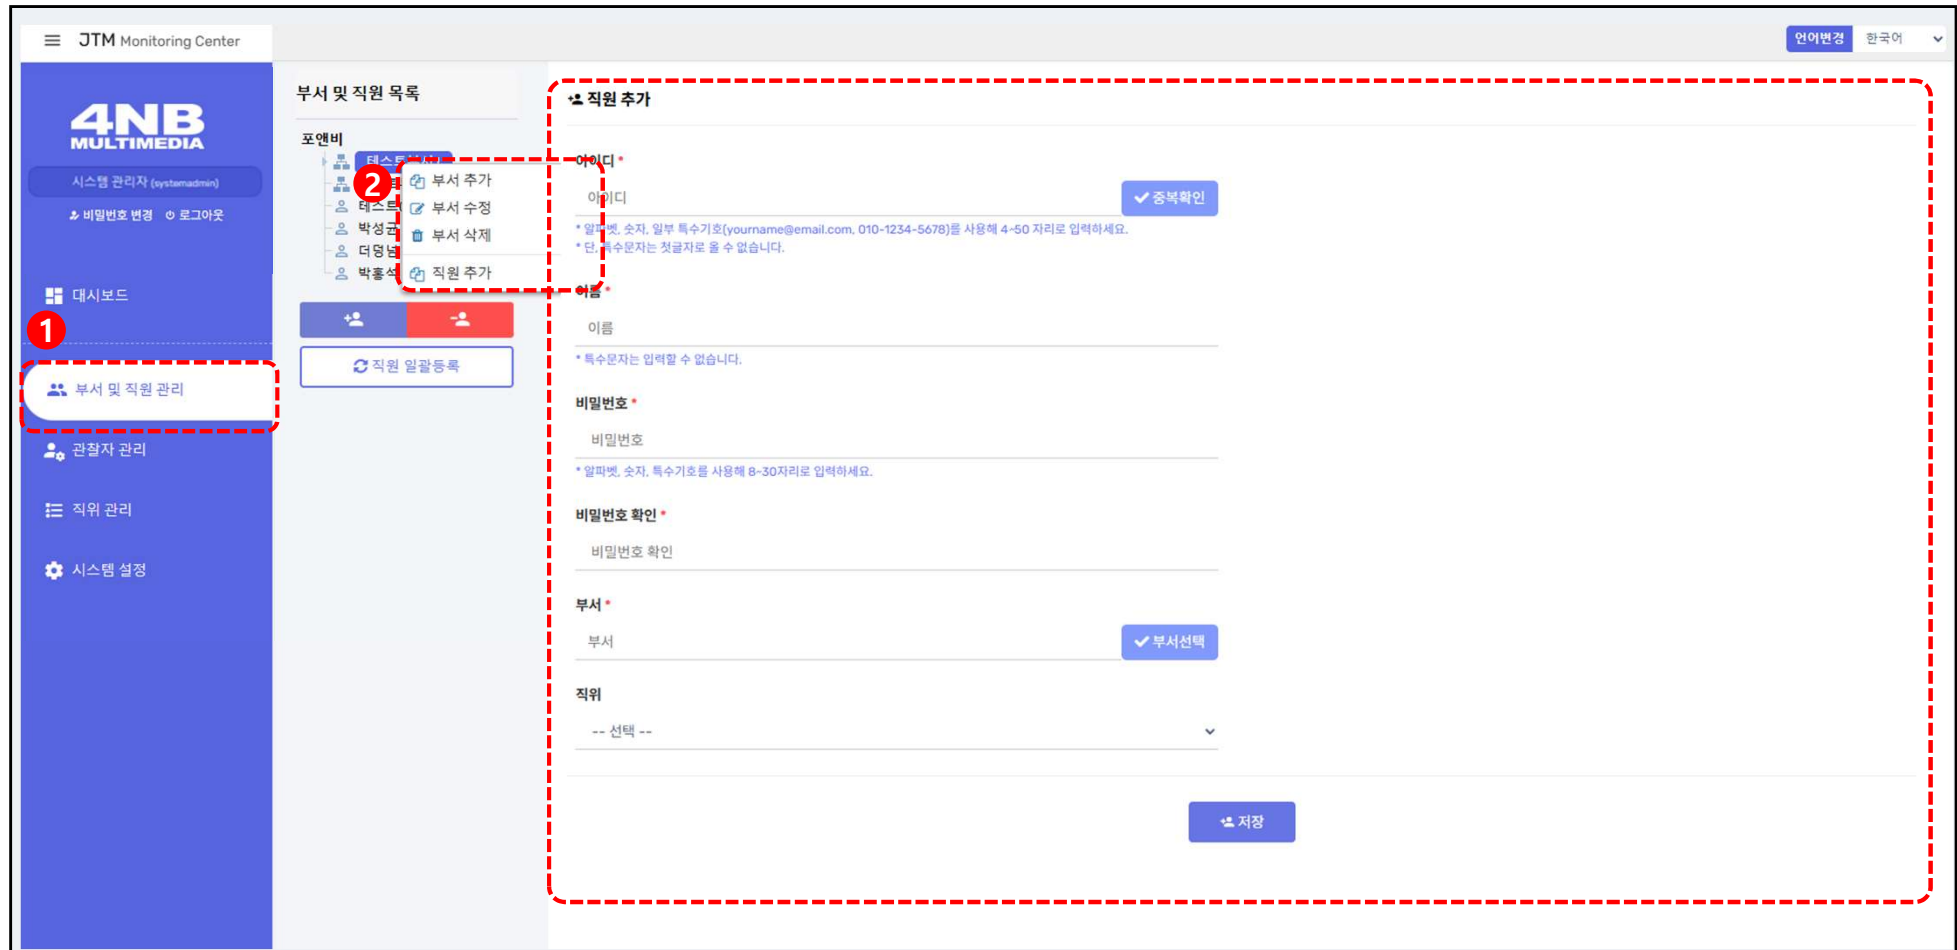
JTM Monitoring Center

언어변경 한국어

4NB MULTIMEDIA

시스템 관리자 (systemadmin)

비밀번호 변경 로그아웃

대시보드

1

부서 및 직원 관리

관찰자 관리

직위 관리

시스템 설정

부서 및 직원 목록

포앤비

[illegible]

2

테스트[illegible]

박성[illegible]

더명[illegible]

박홍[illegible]

부서 추가

부서 수정

부서 삭제

직원 추가

직원 일괄등록

직원 추가

아이디 *

아이디

중복확인

* 알파벳, 숫자, 일부 특수기호(yourname@email.com, 010-1234-5678)를 사용해 4-50 자리로 입력하세요.

* 단, 특수문자는 첫글자로 올 수 없습니다.

이름 *

이름

* 특수문자는 입력할 수 없습니다.

비밀번호 *

비밀번호

* 알파벳, 숫자, 특수기호를 사용해 8-30자리로 입력하세요.

비밀번호 확인 *

비밀번호 확인

부서 *

부서

부서선택

직위

-- 선택 --

저장